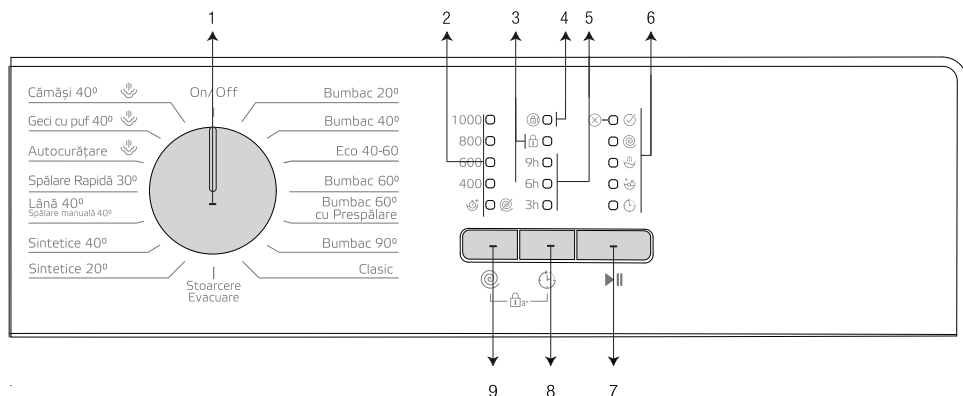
1 2 3 4 5 6

Cămăși 40º
Geci cu puf 40º
Autocurățare
Spălare Rapidă 30º
Lână 40º
Spălare manuală 40º
Sintetice 40º
Sintetice 20º

On/Off

Bumbac 20º
Bumbac 40º
Eco 40-60
Bumbac 60º
Bumbac 60º cu Prespălare
Bumbac 90º
Clasic

Stoarcere Evacuare

1000
800
600
400

9h
6h
3h

3"

9 8 7